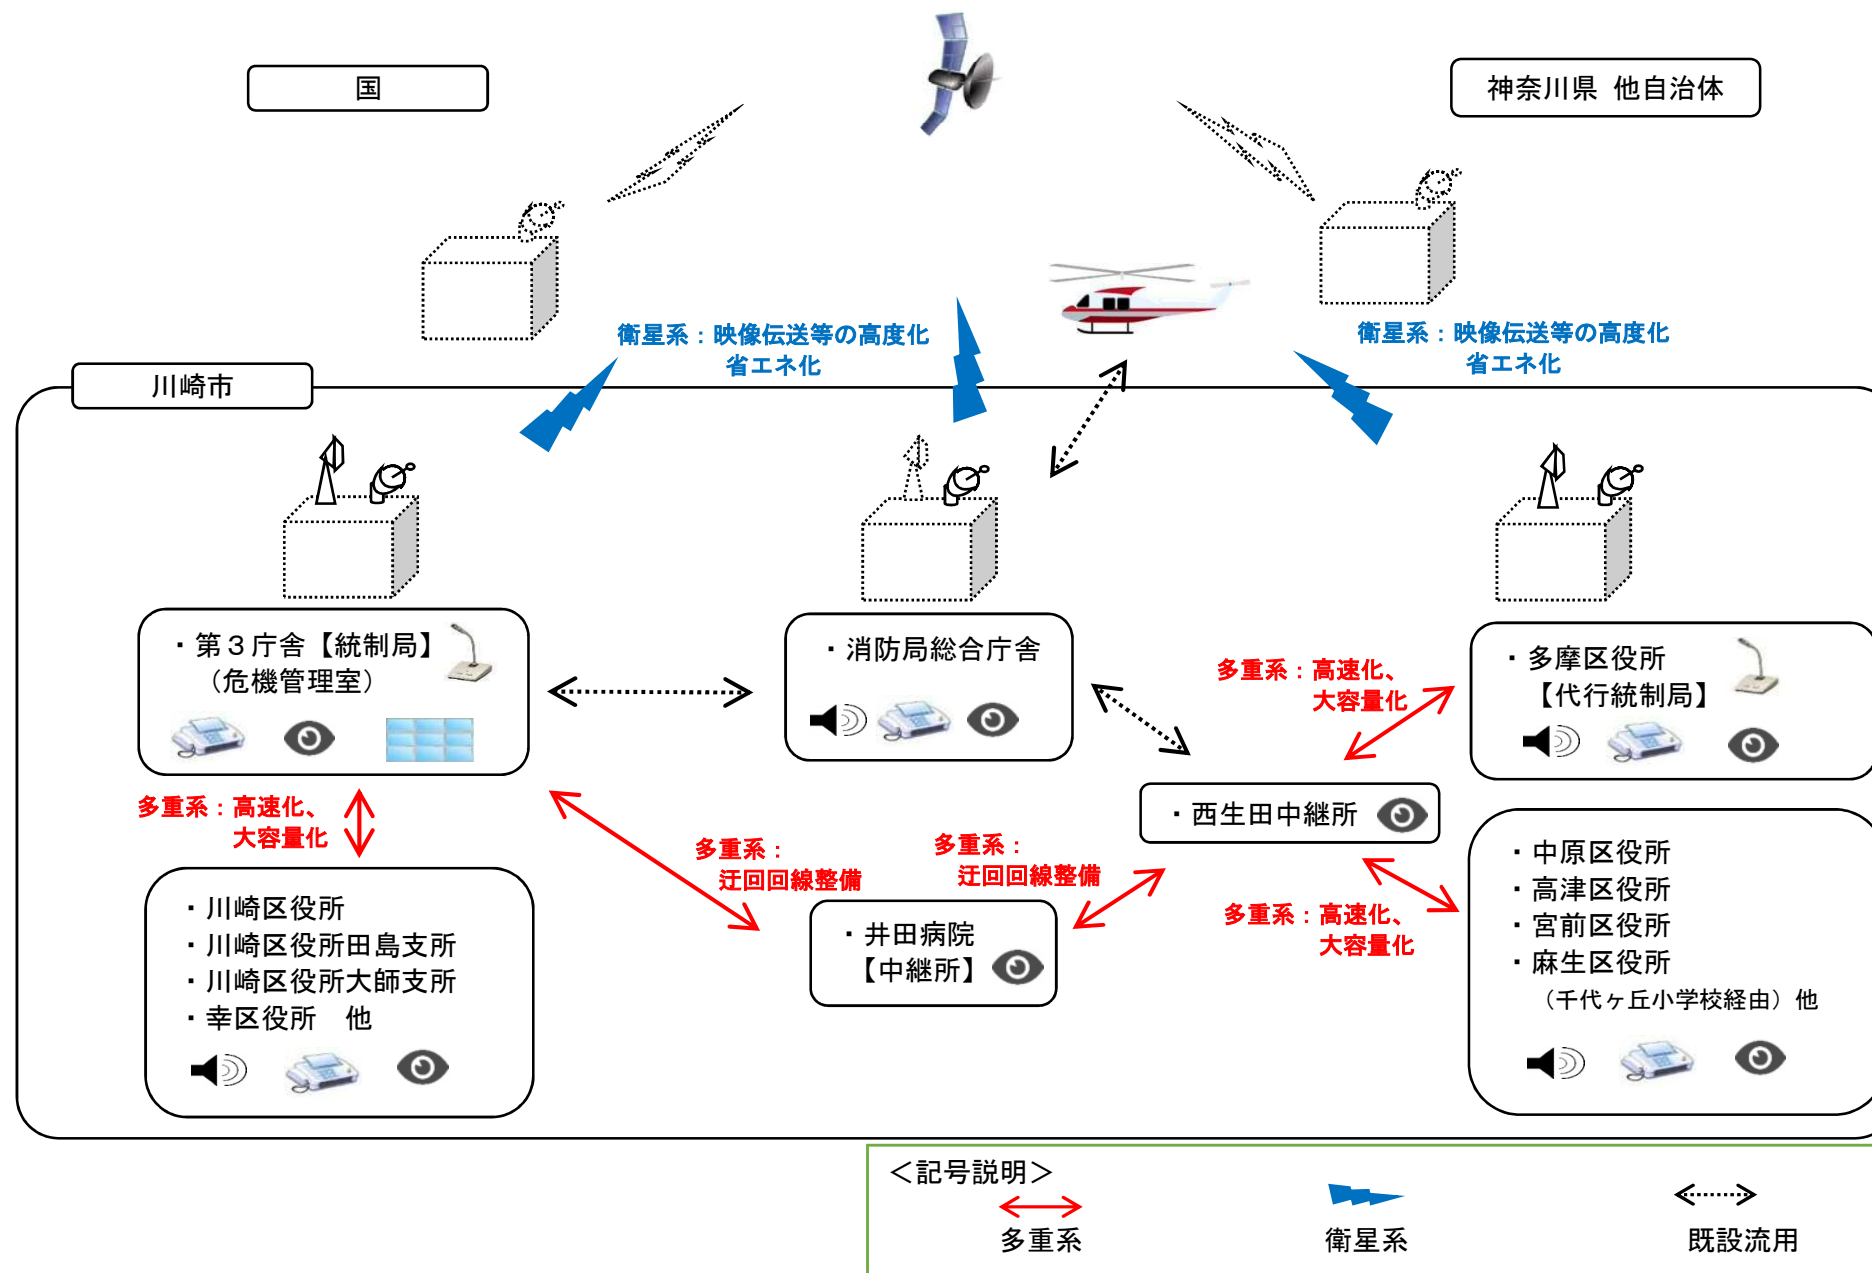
国

神奈川県 他自治体

衛星系：映像伝送等の高度化
省エネ化

衛星系：映像伝送等の高度化
省エネ化

川崎市

・第３庁舎【統制局】
（危機管理室）

・消防局総合庁舎

多重系：高速化、
大容量化

・多摩区役所
【代行統制局】

・西生田中継所

多重系：高速化、
大容量化

多重系：
迂回回線整備

多重系：
迂回回線整備

・中原区役所
・高津区役所
・宮前区役所
・麻生区役所
（千代ヶ丘小学校経由）他

多重系：高速化、
大容量化

・川崎区役所
・川崎区役所田島支所
・川崎区役所大師支所
・幸区役所　他

・井田病院
【中継所】

＜記号説明＞
多重系
衛星系
既設流用